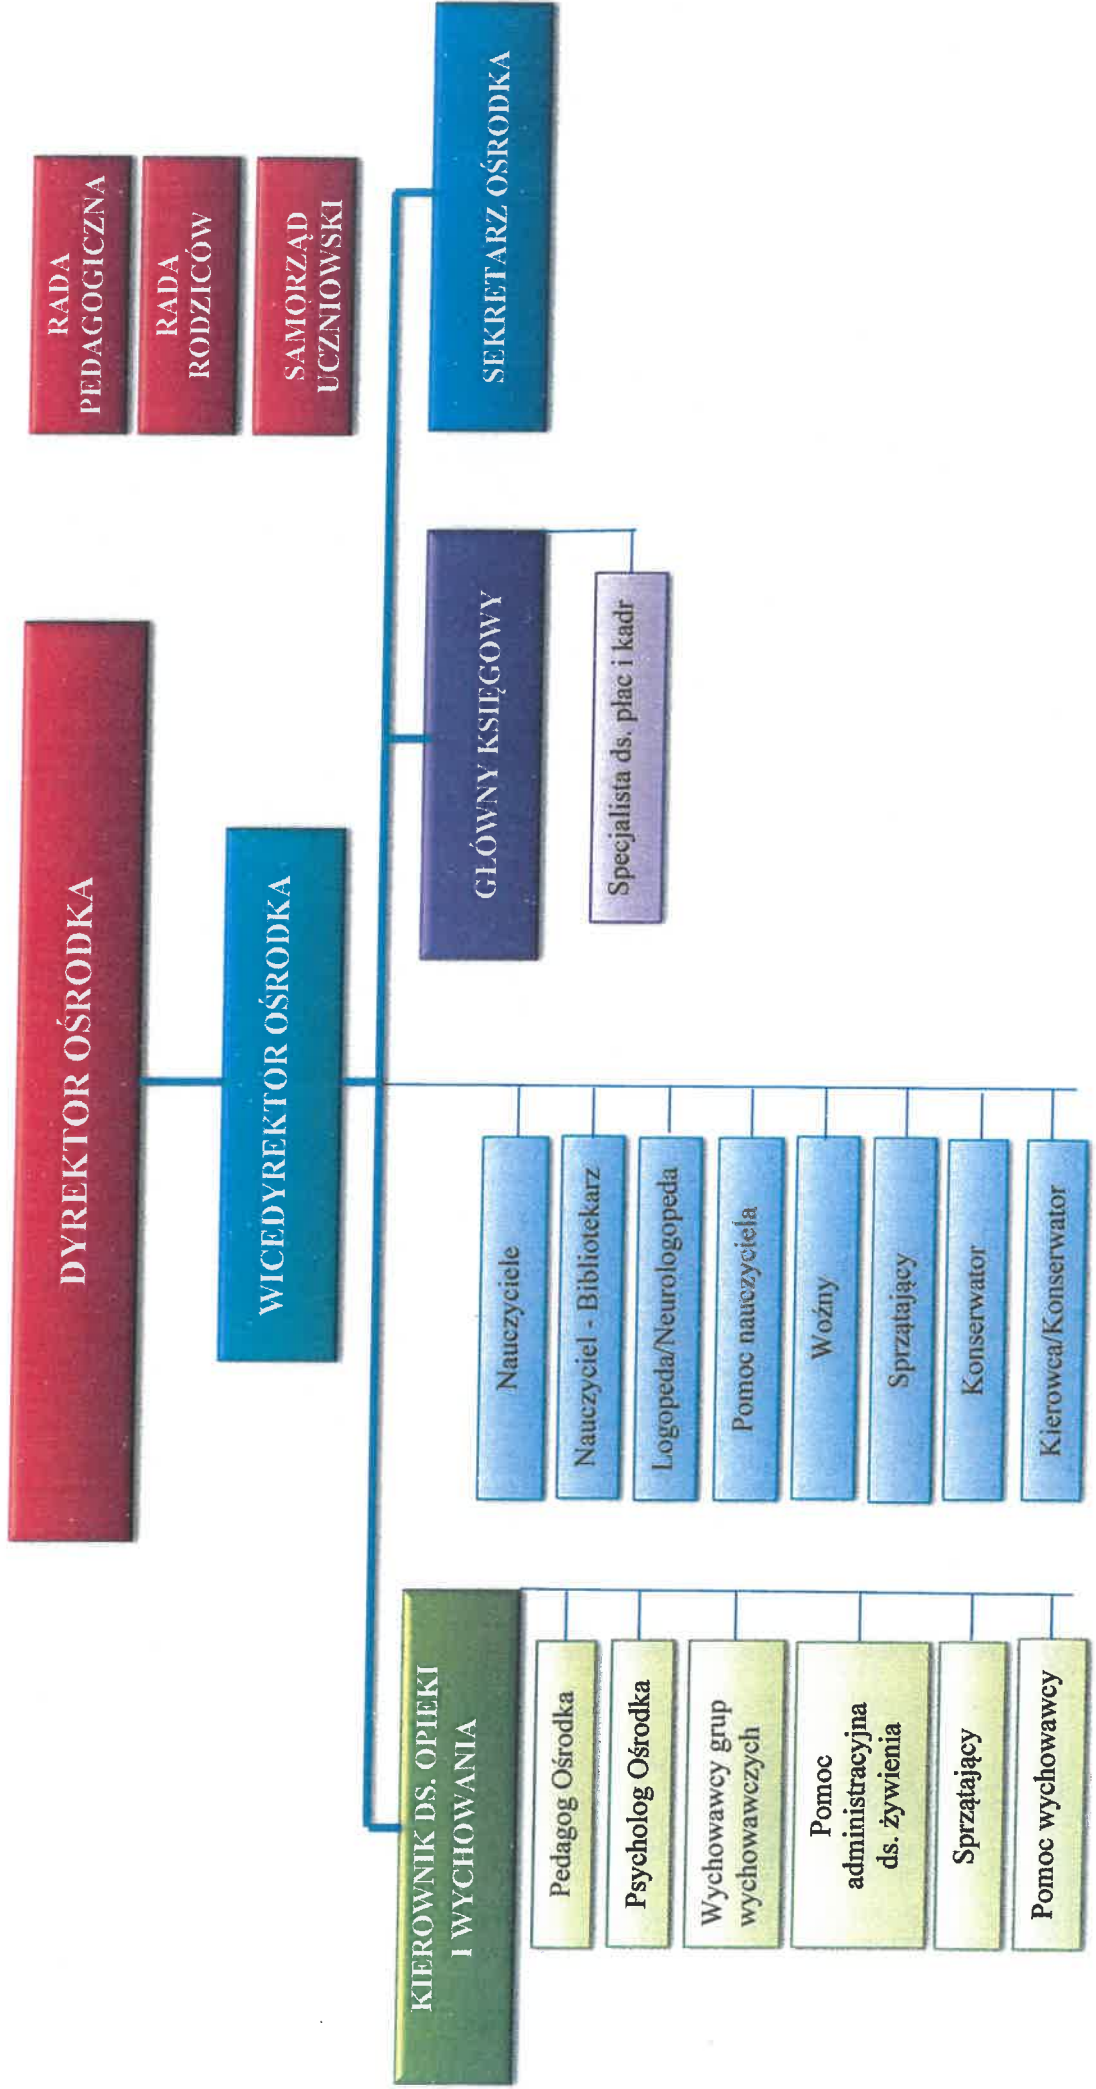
DYREKTOR OŚRODKA

RADA PEDAGOGICZNA

RADA RODZICÓW

SAMORZĄD UCZNIOWSKI

WICEDYREKTOR OŚRODKA

SEKRETARZ OŚRODKA

GŁÓWNY KSIĘGOWY

Specjalista ds. płac i kadr

Nauczyciele

Nauczyciel - Bibliotekarz

Logopeda/Neurologopeda

Pomoc nauczyciela

Woźny

Sprzątający

Konserwator

Kierowca/Konserwator

KIEROWNIK DS. OPIEKI I WYCHOWANIA

Pedagog Ośrodka

Psycholog Ośrodka

Wychowawcy grup wychowawczych

Pomoc administracyjna ds. żywienia

Sprzątający

Pomoc wychowawcy